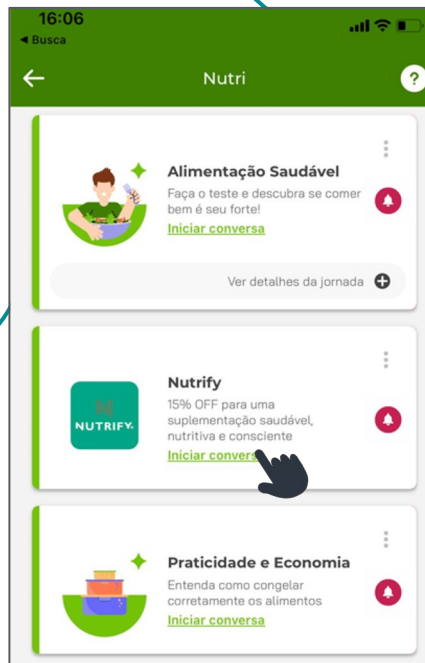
16:06
◂ Busca

Nutri

?

Alimentação Saudável
Faça o teste e descubra se comer bem é seu forte!
Iniciar conversa

Ver detalhes da jornada

NUTRIFY

Nutrify
15% OFF para uma suplementação saudável, nutritiva e consciente
Iniciar convers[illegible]

Praticidade e Economia
Entenda como congelar corretamente os alimentos
Iniciar conversa